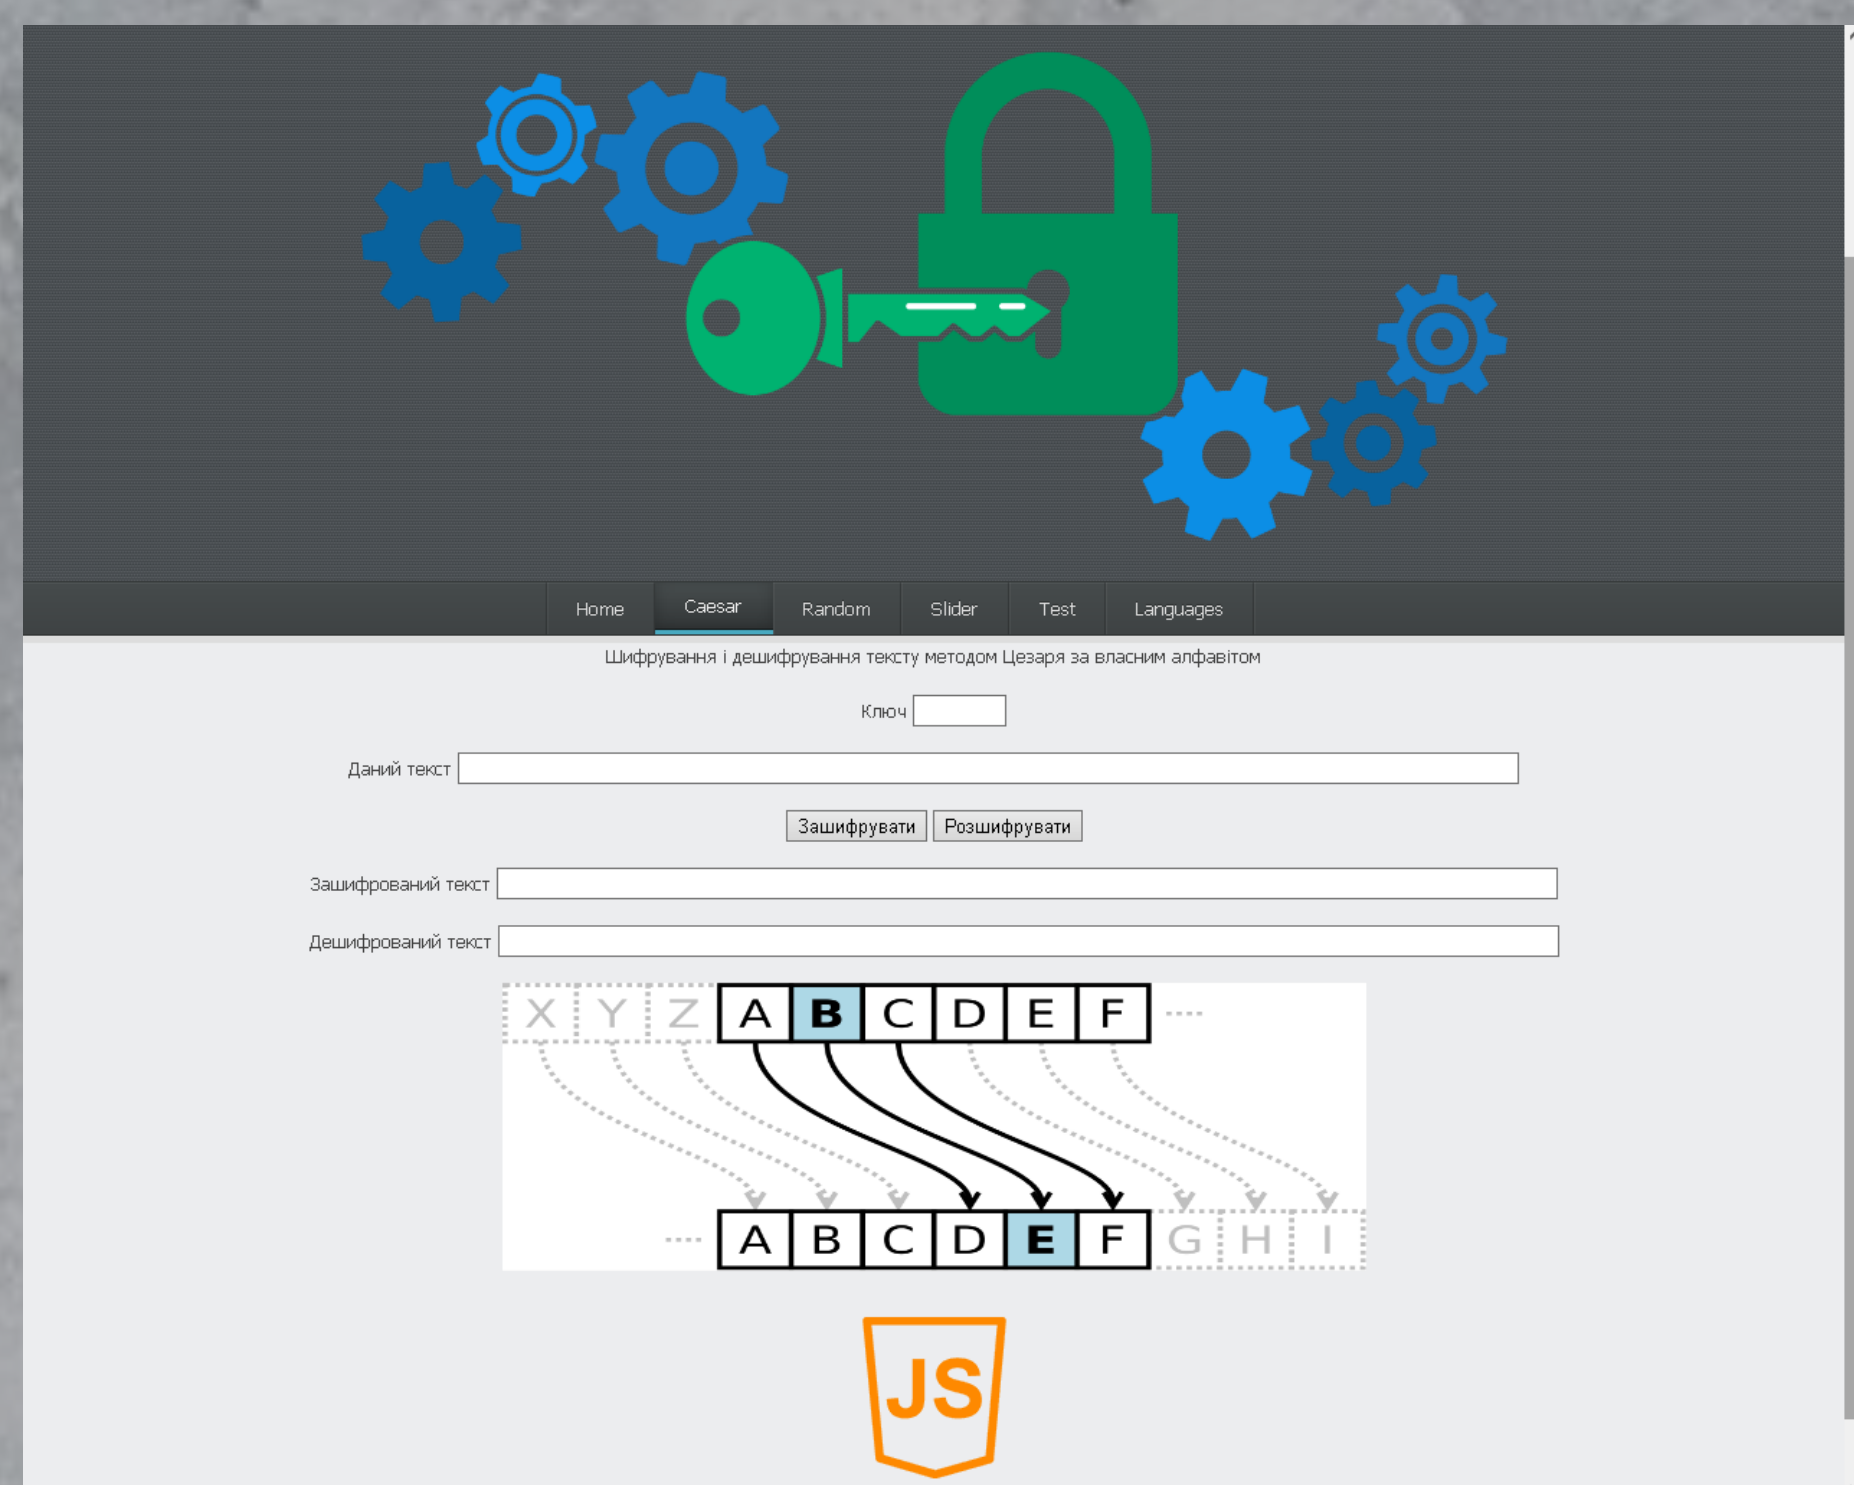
Home Caesar Random Slider Test Languages

Шифрування і дешифрування тексту методом Цезаря за власним алфавітом

Ключ

Даний текст

Зашифрувати Розшифрувати

Зашифрований текст

Дешифрований текст

X Y Z A B C D E F ....

.... A B C D E F G H I

JS